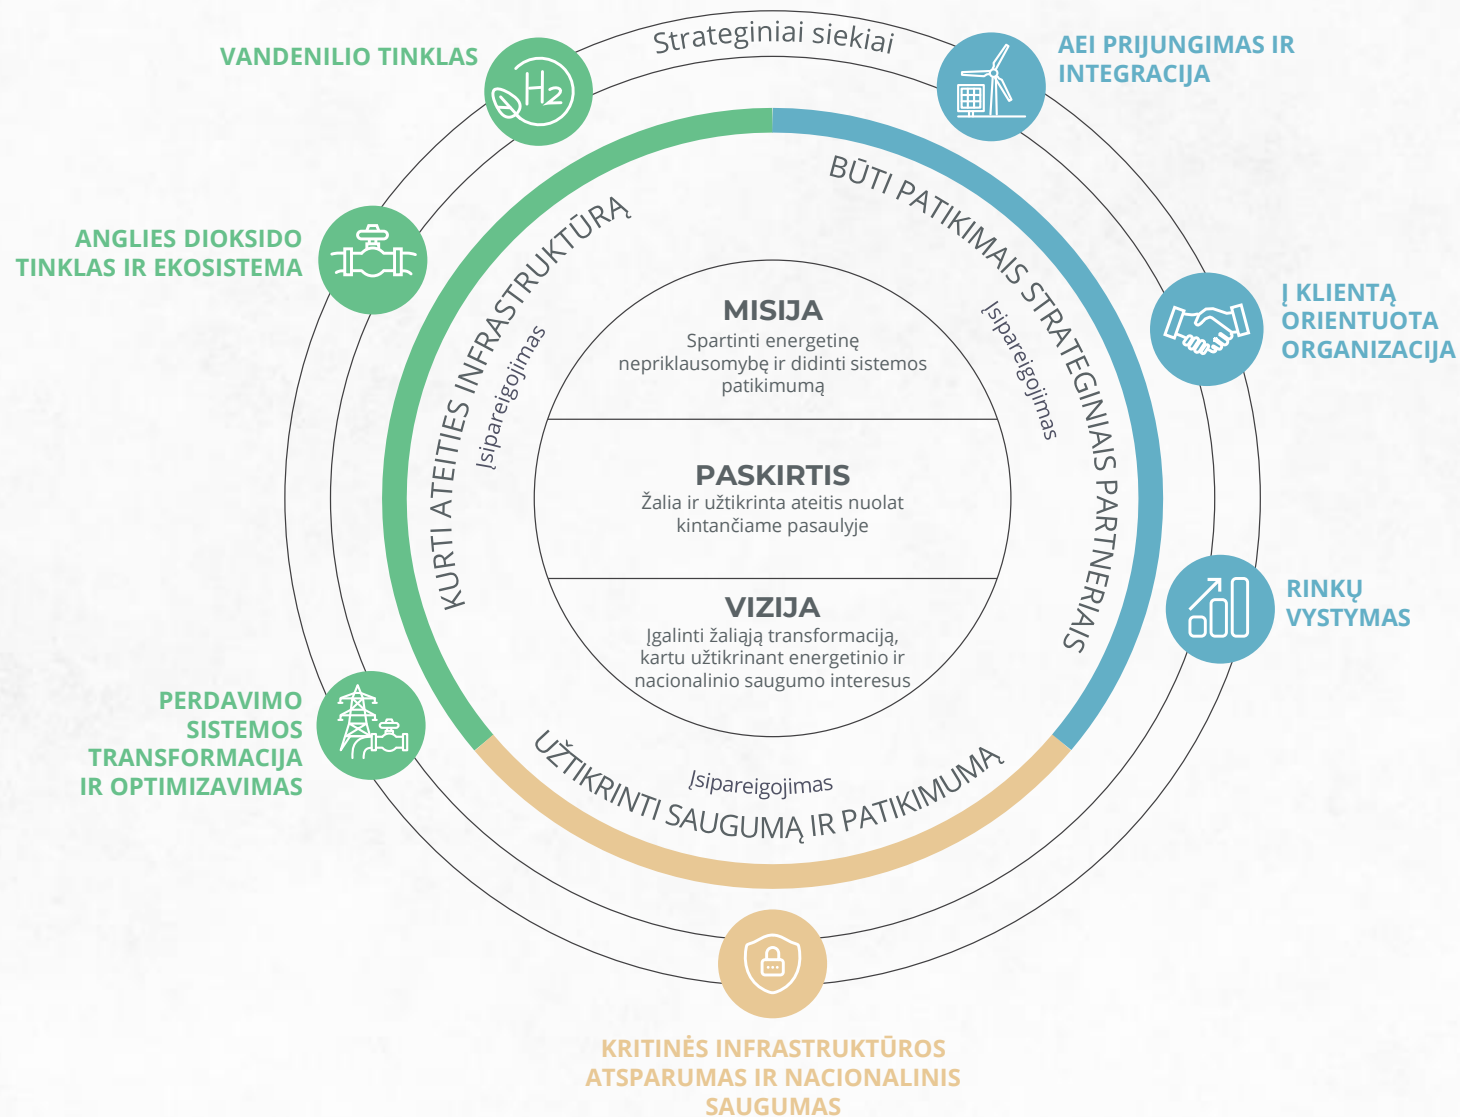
Strateginiai siekiai

VANDENILIO TINKLAS

$H_2$

AEI PRIJUNGIMAS IR INTEGRACIJA

ANGLIES DIOKSIDO TINKLAS IR EKOSISTEMA

Į KLIENTĄ ORIENTUOTA ORGANIZACIJA

RINKŲ VYSTYMAS

PERDAVIMO SISTEMOS TRANSFORMACIJA IR OPTIMIZAVIMAS

KRITINĖS INFRASTRUKTŪROS ATSPARUMAS IR NACIONALINIS SAUGUMAS

KURTI ATEITIES INFRASTRUKTŪRĄ

Įsipareigojimas

BŪTI PATIKIMAIS STRATEGINIAIS PARTNERIAIS

Įsipareigojimas

UŽTIKRINTI SAUGUMĄ IR PATIKIMUMĄ

Įsipareigojimas

MISIJA
Spartinti energetinę nepriklausomybę ir didinti sistemos patikimumą

PASKIRTIS
Žalia ir užtikrinta ateitis nuolat kintančiame pasaulyje

VIZIJA
Įgalinti žaliąją transformaciją, kartu užtikrinant energetinio ir nacionalinio saugumo interesus